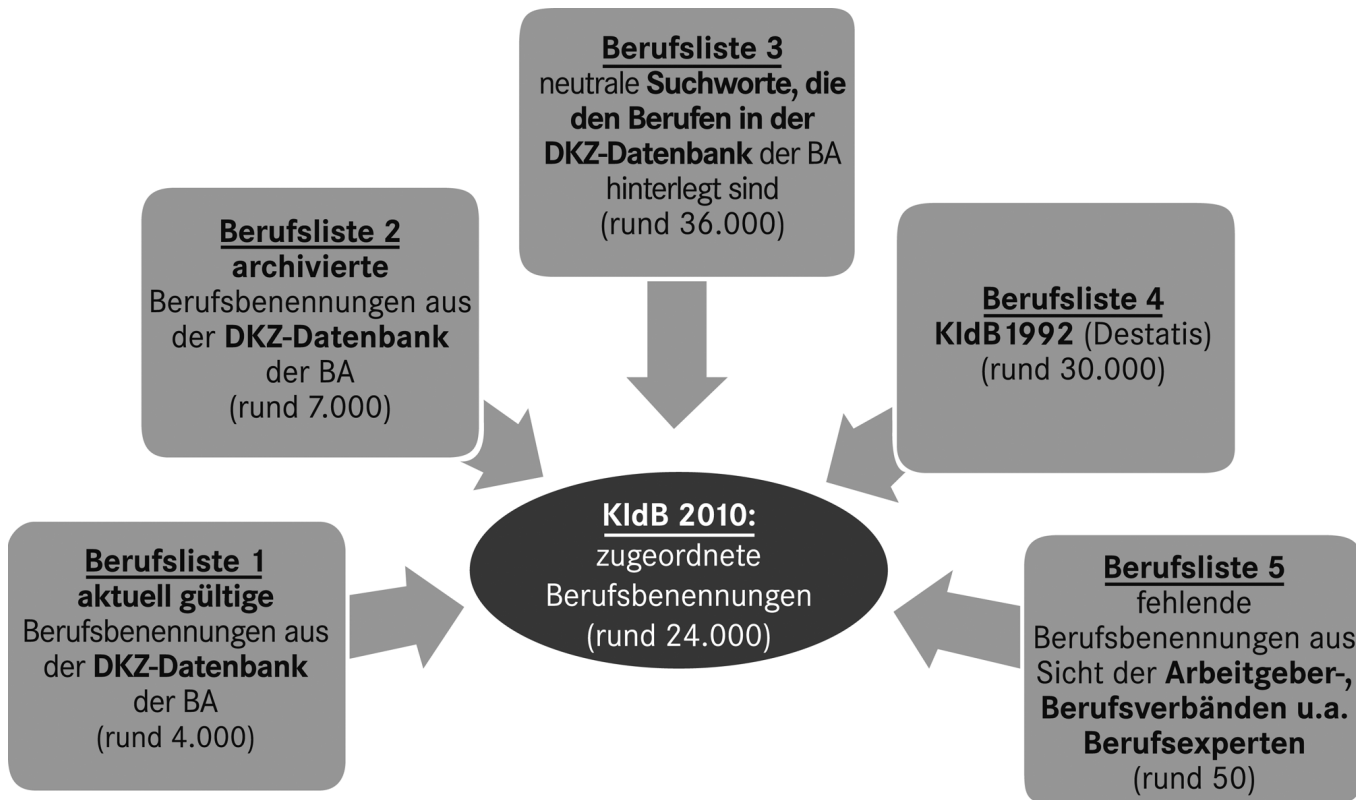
Berufsliste 3
neutrale Suchworte, die den Berufen in der DKZ-Datenbank der BA hinterlegt sind
(rund 36.000)

Berufsliste 2
archivierte Berufsbenennungen aus der DKZ-Datenbank der BA
(rund 7.000)

Berufsliste 4
KldB1992 (Destatis)
(rund 30.000)

KldB 2010:
zugeordnete Berufsbenennungen
(rund 24.000)

Berufsliste 1
aktuell gültige Berufsbenennungen aus der DKZ-Datenbank der BA
(rund 4.000)

Berufsliste 5
fehlende Berufsbenennungen aus Sicht der Arbeitgeber-, Berufsverbänden u.a. Berufsexperten
(rund 50)